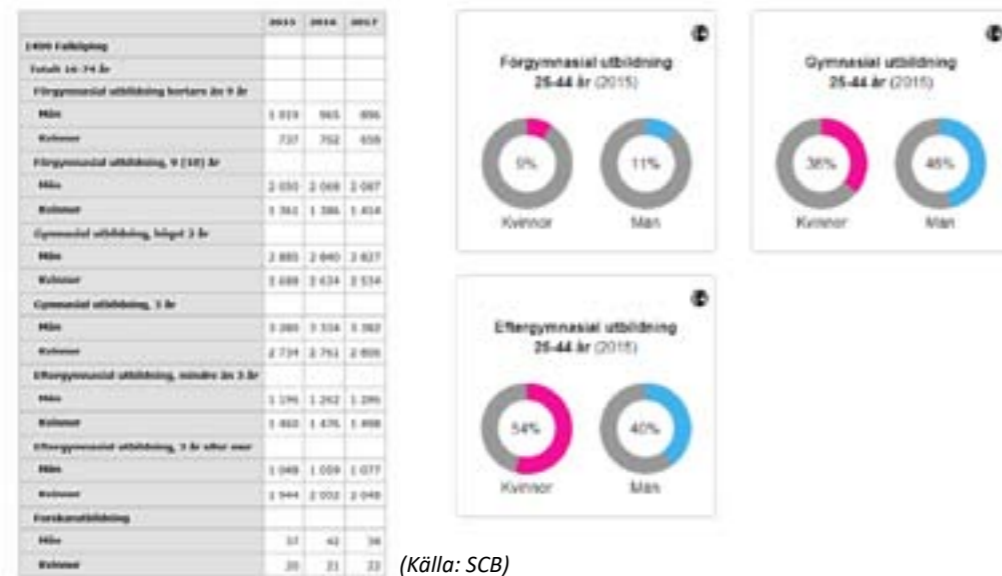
|  | 2015 | 2016 | 2017 |
|---|---|---|---|
| 1499 Falköping |  |  |  |
| Totalt 16-74 år |  |  |  |
| Förgymnasial utbildning kortare än 9 år |  |  |  |
| Män | 1 019 | 965 | 896 |
| Kvinnor | 737 | 702 | 658 |
| Förgymnasial utbildning, 9 (10) år |  |  |  |
| Män | 2 050 | 2 068 | 2 087 |
| Kvinnor | 1 362 | 1 386 | 1 414 |
| Gymnasial utbildning, högst 2 år |  |  |  |
| Män | 2 885 | 2 840 | 2 827 |
| Kvinnor | 2 688 | 2 634 | 2 534 |
| Gymnasial utbildning, 3 år |  |  |  |
| Män | 3 280 | 3 334 | 3 382 |
| Kvinnor | 2 734 | 2 761 | 2 806 |
| Eftergymnasial utbildning, mindre än 3 år |  |  |  |
| Män | 1 196 | 1 262 | 1 286 |
| Kvinnor | 1 460 | 1 476 | 1 498 |
| Eftergymnasial utbildning, 3 år eller mer |  |  |  |
| Män | 1 048 | 1 059 | 1 077 |
| Kvinnor | 1 944 | 2 002 | 2 048 |
| Forskarutbildning |  |  |  |
| Män | 37 | 42 | 36 |
| Kvinnor | 20 | 21 | 22 |

(Källa: SCB)

Förgymnasial utbildning
25-44 år (2015)
5%
Kvinnor
11%
Män

Gymnasial utbildning
25-44 år (2015)
38%
Kvinnor
46%
Män

Eftergymnasial utbildning
25-44 år (2015)
54%
Kvinnor
40%
Män